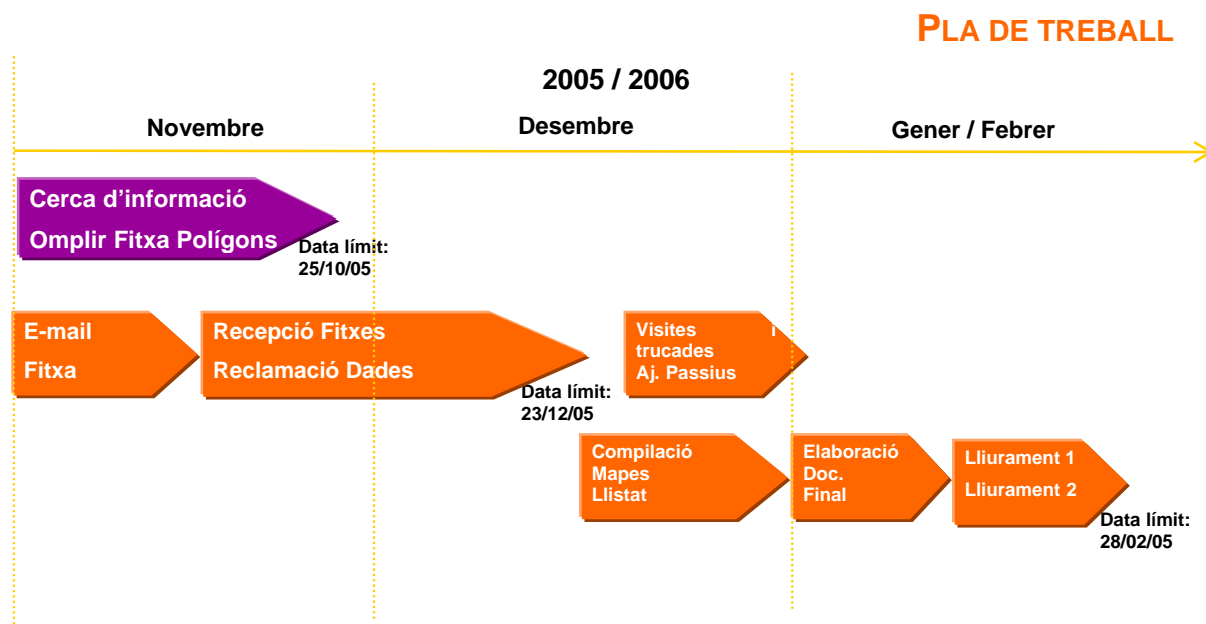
PLA DE TREBALL

2005 / 2006

Novembre

Desembre

Gener / Febrer

Cerca d'informació
Omplir Fitxa Polígons

Data límit: 25/10/05

E-mail
Fitxa

Recepció Fitxes
Reclamació Dades

Data límit: 23/12/05

Visites i trucades
Aj. Passius

Compilació
Mapes
Llistat

Elaboració
Doc.
Final

Lliurament 1
Lliurament 2

Data límit: 28/02/05